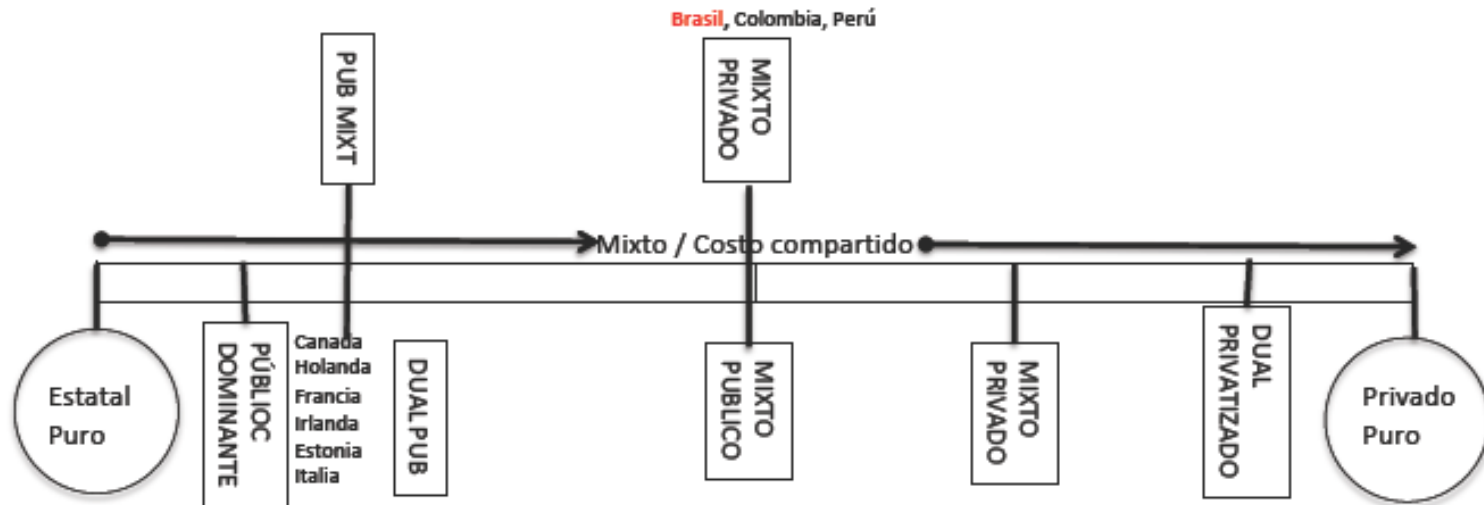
Brasil, Colombia, Perú

PUB MIXT

MIXTO PRIVADO

Mixto / Costo compartido

Estatal Puro

PÚBLIOC DOMINANTE

Canada
Holanda
Francia
Irlanda
Estonia
Italia

DUAL PUB

MIXTO PUBLICO

MIXTO PRIVADO

DUAL PRIVATIZADO

Privado Puro